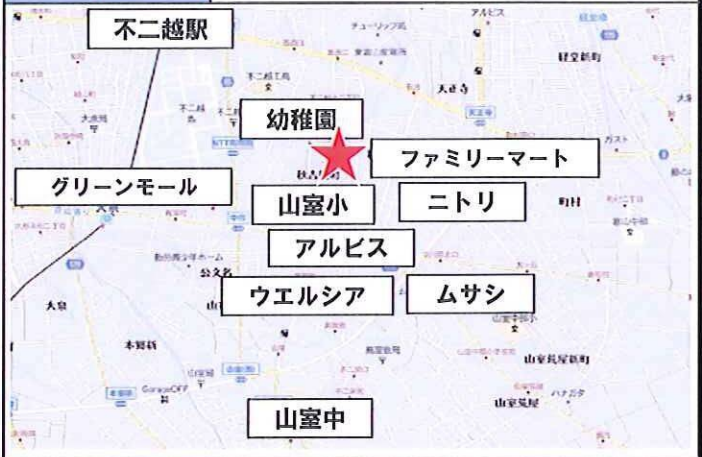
不二越駅

幼稚園

ファミリーマート

グリーンモール

山室小

ニトリ

アルビス

ウエルシア

ムサシ

山室中

アルビス

チューリップ

大泉寺

経堂新町

大泉

本郷新

山室荒屋新町

ハナガタ

山室荒屋

公文名

秋吉

町村

GarageOFF

ガスト